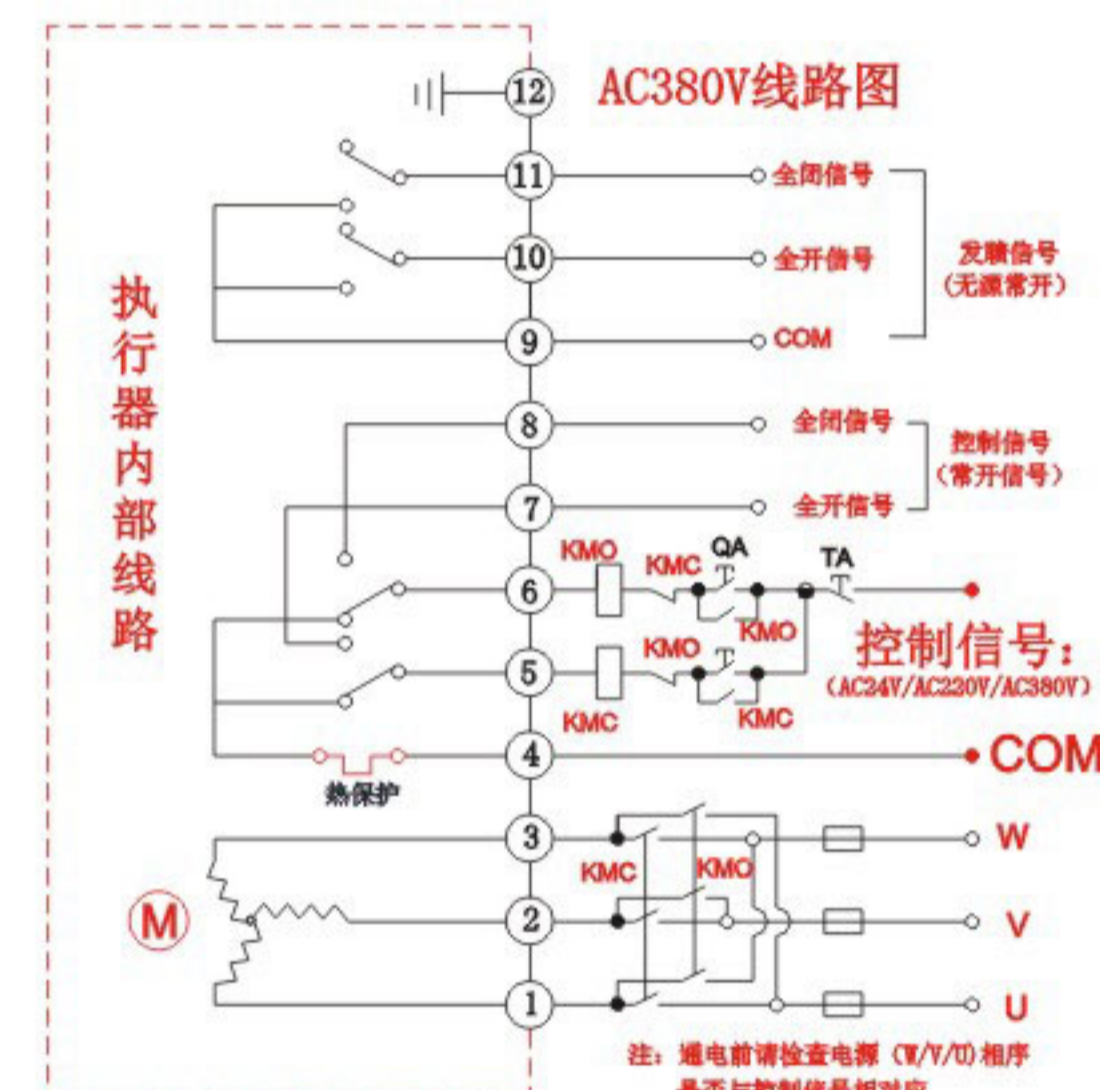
AC380V线路图

执行器内部线路

12
11 全闭信号
10 全开信号
9 COM
发馈信号（无源常开）

8 全闭信号
7 全开信号
控制信号（常开信号）

KMO KMC QA TA
6
KMO
5 KMO
KMC KMC
控制信号：（AC24V/AC220V/AC380V）

4 COM
热保护

3 W
KMC KMO
M 2 V
1 U

注：通电前请检查电源（W/V/U）相序是否与控制信号相对应